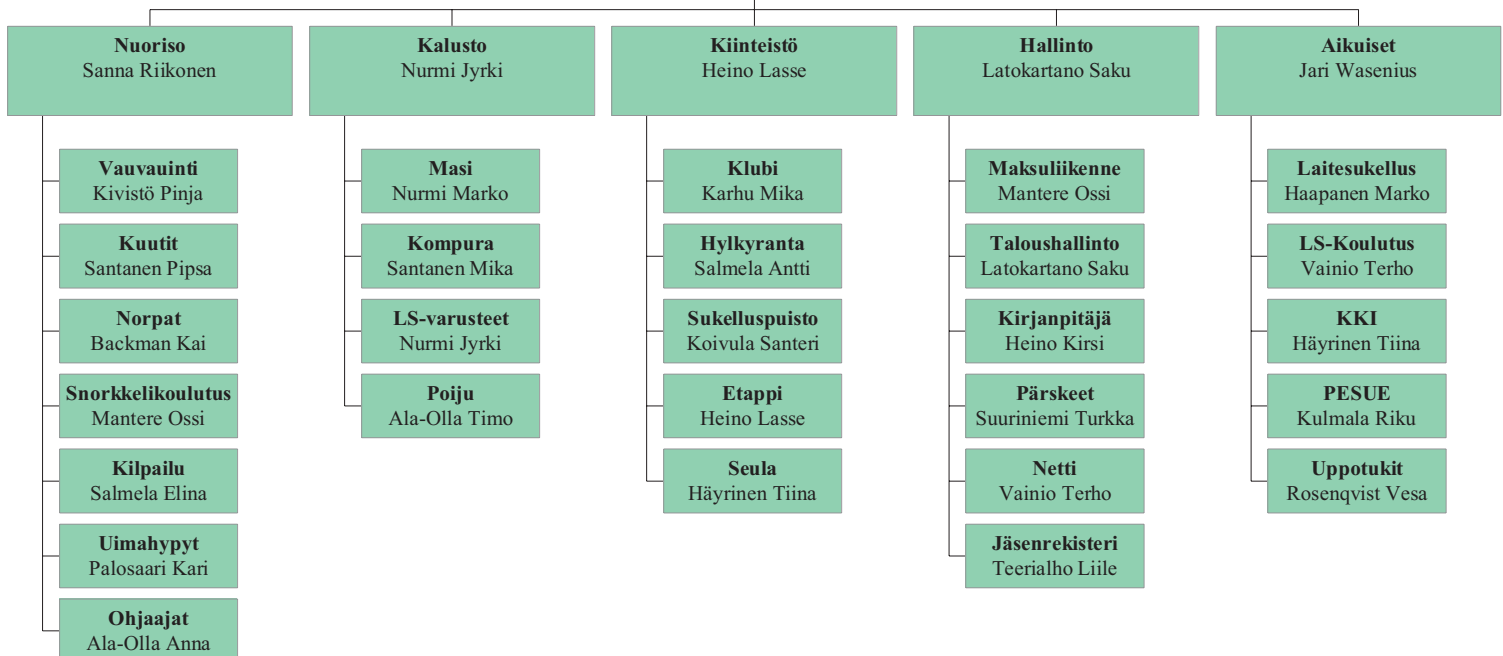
**Nuoriso**
Sanna Riikonen

**Vauvauinti**
Kivistö Pinja

**Kuutit**
Santanen Pipsa

**Norpat**
Backman Kai

**Snorkkelikoulutus**
Mantere Ossi

**Kilpailu**
Salmela Elina

**Uimahypyt**
Palosaari Kari

**Ohjaajat**
Ala-Olla Anna

**Kalusto**
Nurmi Jyrki

**Masi**
Nurmi Marko

**Kompura**
Santanen Mika

**LS-varusteet**
Nurmi Jyrki

**Poiju**
Ala-Olla Timo

**Kiinteistö**
Heino Lasse

**Klubi**
Karhu Mika

**Hylkyranta**
Salmela Antti

**Sukelluspuisto**
Koivula Santeri

**Etappi**
Heino Lasse

**Seula**
Häyrinen Tiina

**Hallinto**
Latokartano Saku

**Maksuliikenne**
Mantere Ossi

**Taloushallinto**
Latokartano Saku

**Kirjanpitäjä**
Heino Kirsi

**Pärskeet**
Suuriniemi Turkka

**Netti**
Vainio Terho

**Jäsenrekisteri**
Teerialho Liile

**Aikuiset**
Jari Wasenius

**Laitesukellus**
Haapanen Marko

**LS-Koulutus**
Vainio Terho

**KKI**
Häyrinen Tiina

**PESUE**
Kulmala Riku

**Uppotukit**
Rosenqvist Vesa